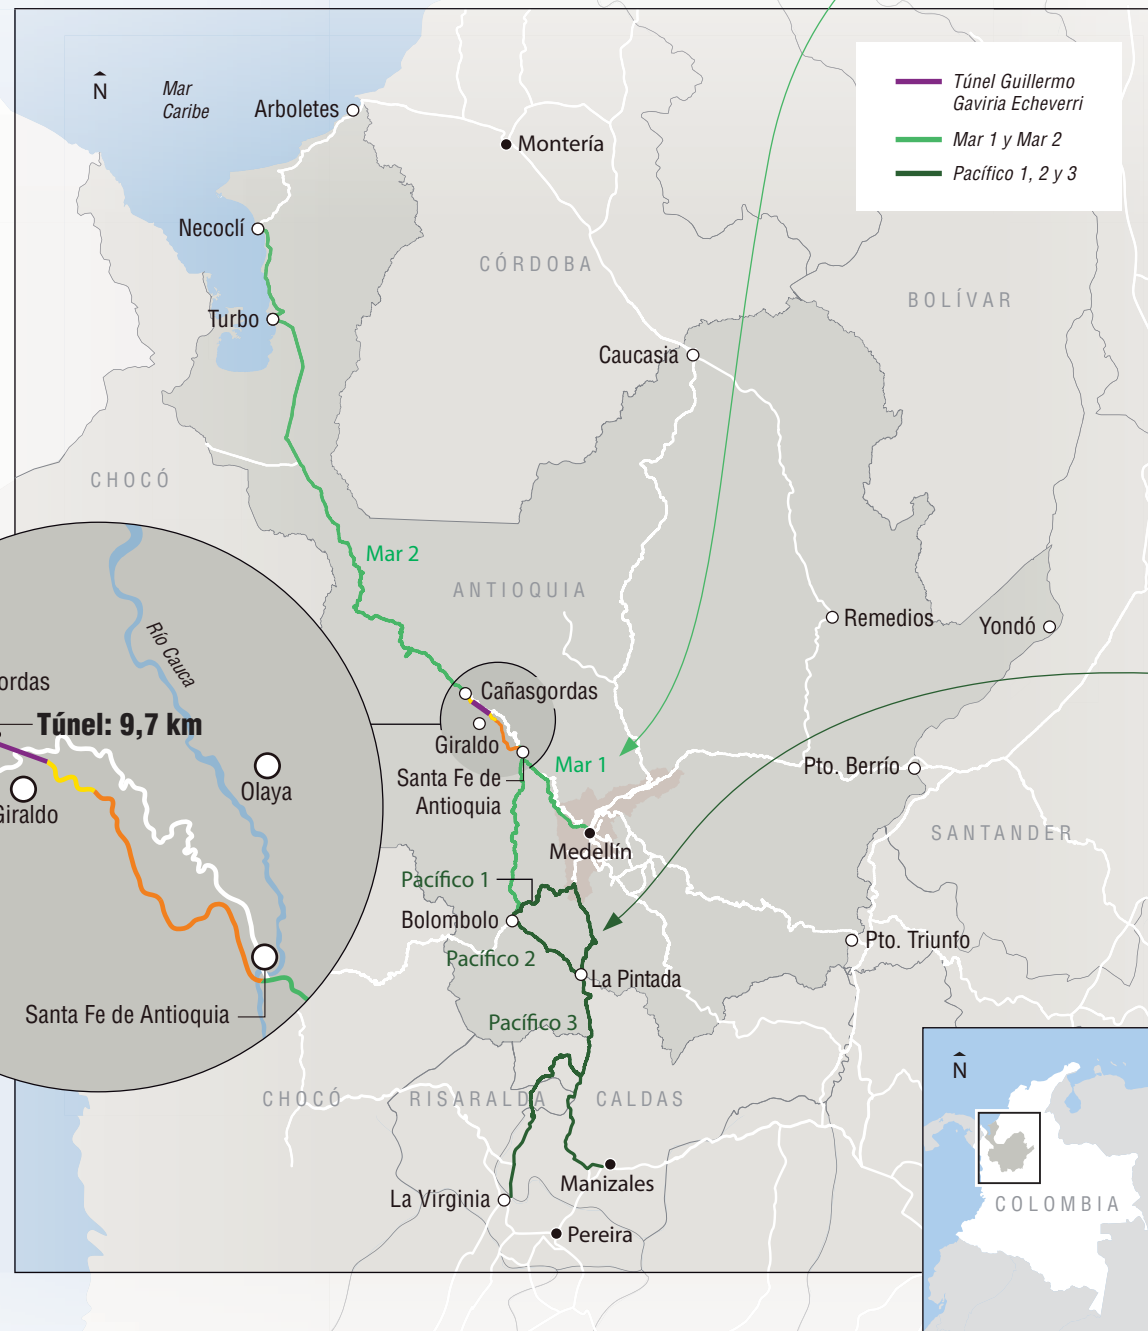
Túnel Guillermo Gaviria Echeverri
Mar 1 y Mar 2
Pacífico 1, 2 y 3

N
Mar Caribe
Arboletes
Montería
Necoclí
CÓRDOBA
Turbo
BOLÍVAR
Caucasia
CHOCÓ
Mar 2
ANTIOQUIA
Remedios
Yondó
Río Cauca
ordas
Túnel: 9,7 km
Olaya
Giraldo
Santa Fe de Antioquia
Cañasgordas
Giraldo
Santa Fe de Antioquia
Mar 1
Pto. Berrío
Medellín
SANTANDER
Pacífico 1
Bolombolo
Pto. Triunfo
Pacífico 2
La Pintada
Pacífico 3
CHOCÓ
RISARALDA
CALDAS
Manizales
La Virginia
Pereira
N
COLOMBIA